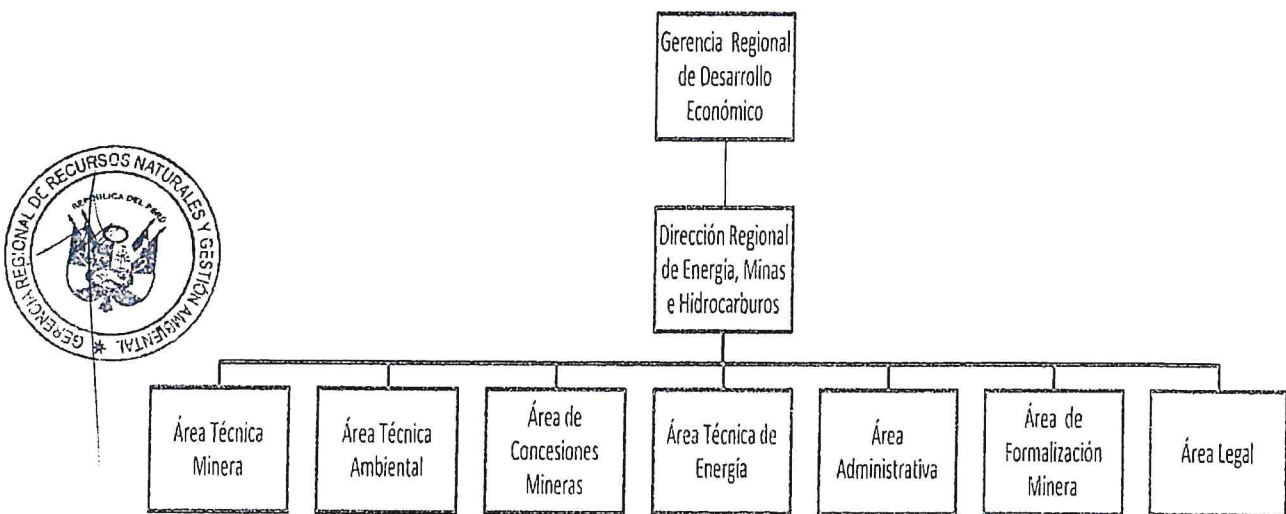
Gerencia Regional de Desarrollo Económico

Dirección Regional de Energía, Minas e Hidrocarburos

Área Técnica Minera

Área Técnica Ambiental

Área de Concesiones Mineras

Área Técnica de Energía

Área Administrativa

Área de Formalización Minera

Área Legal

GERENCIA REGIONAL DE RECURSOS NATURALES Y GESTIÓN AMBIENTAL

REPÚBLICA DEL PERÚ